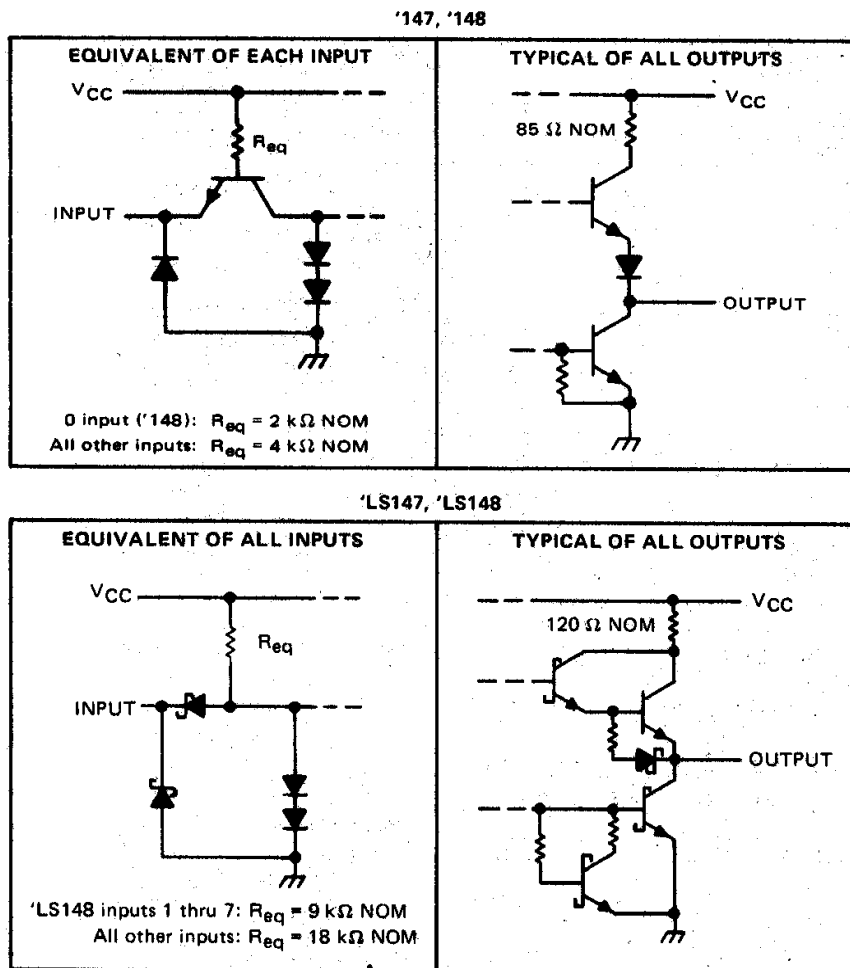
'147, '148

EQUIVALENT OF EACH INPUT

$V_{CC}$

$R_{eq}$

INPUT

0 input ('148): $R_{eq}$ = 2 kΩ NOM
All other inputs: $R_{eq}$ = 4 kΩ NOM

TYPICAL OF ALL OUTPUTS

$V_{CC}$

85 Ω NOM

OUTPUT

'LS147, 'LS148

EQUIVALENT OF ALL INPUTS

$V_{CC}$

$R_{eq}$

INPUT

'LS148 inputs 1 thru 7: $R_{eq}$ = 9 kΩ NOM
All other inputs: $R_{eq}$ = 18 kΩ NOM

TYPICAL OF ALL OUTPUTS

$V_{CC}$

120 Ω NOM

OUTPUT